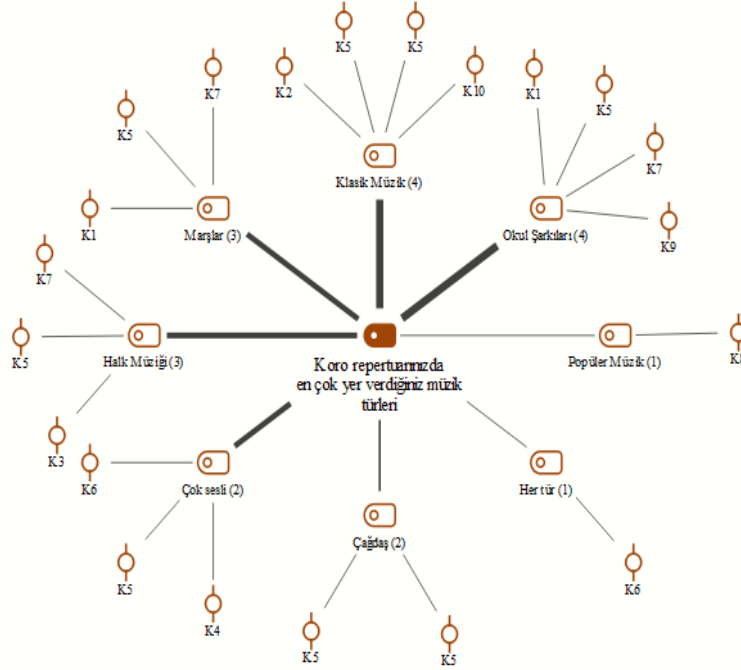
K5
K5
K7
K2
K10
K1
K5
K5
Klasik Müzik (4)
K7
K1
Marşlar (3)
Okul Şarkıları (4)
K9
K7
K5
Halk Müziği (3)
Koro repertuarınızda en çok yer verdiğiniz müzik türleri
Popüler Müzik (1)
K1
K3
K6
Çok sesli (2)
Her tür (1)
Çağdaş (2)
K5
K6
K4
K5
K5